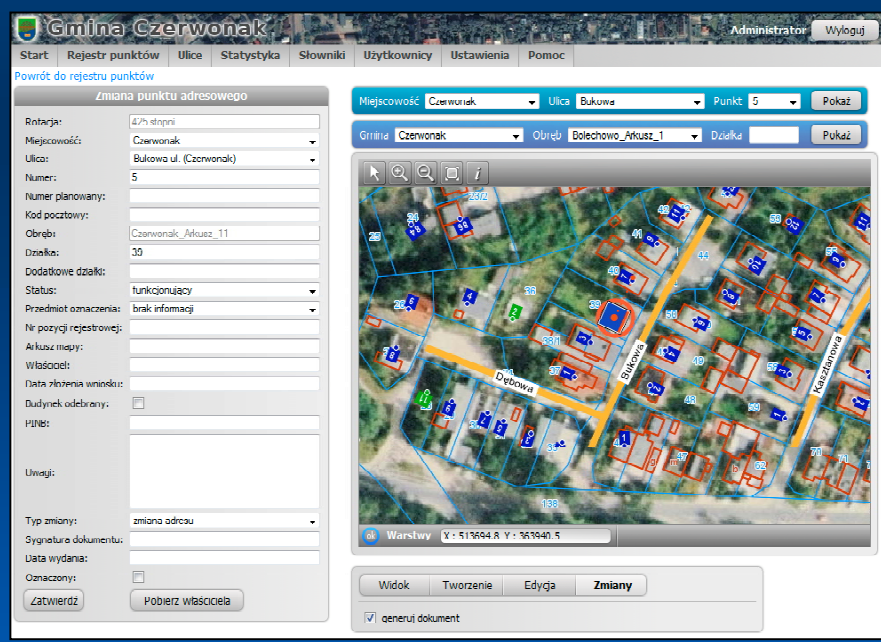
Gmina Czerwonak

Administrator Wyloguj

Start | Rejestr punktów | Ulice | Statystyka | Słowniki | Użytkownicy | Ustawienia | Pomoc

Powrót do rejestru punktów

Zmiana punktu adresowego

Rotacja: 47½ stopni
Miejscowość: Czerwonak
Ulica: Bukowa ul. (Czerwonak)
Numer: 5
Numer planowany:
Kod pocztowy:
Obręb: Czerwonak_Arkusz_11
Działka: 39
Dodatkowe działki:
Status: funkcjonujący
Przedmiot oznaczenia: brak informacji
Nr pozycji rejestrowej:
Arkusz mapy:
Właściciel:
Data złożenia wniosku:
Budynek odebrany:
PINB:
Uwagi:
Typ zmiany: zmiana adresu
Sygnatura dokumentu:
Data wydania:
Oznaczony:

Zatwierdź | Pobierz właściciela

Miejscowość Czerwonak | Ulica Bukowa | Punkt 5 | Pokaż

Gmina Czerwonak | Obręb Bolechowo_Arkusz_1 | Działka | Pokaż

i

24 2372 23 42 58 41 44 43 40 26 36 39 50 48 49 Bukowa Dębowa Kasztanowa 33 138 47 52 71

Warstwy X : 513694.8 Y : 363940.5

Widok | Tworzenie | Edycja | Zmiany

generuj dokument